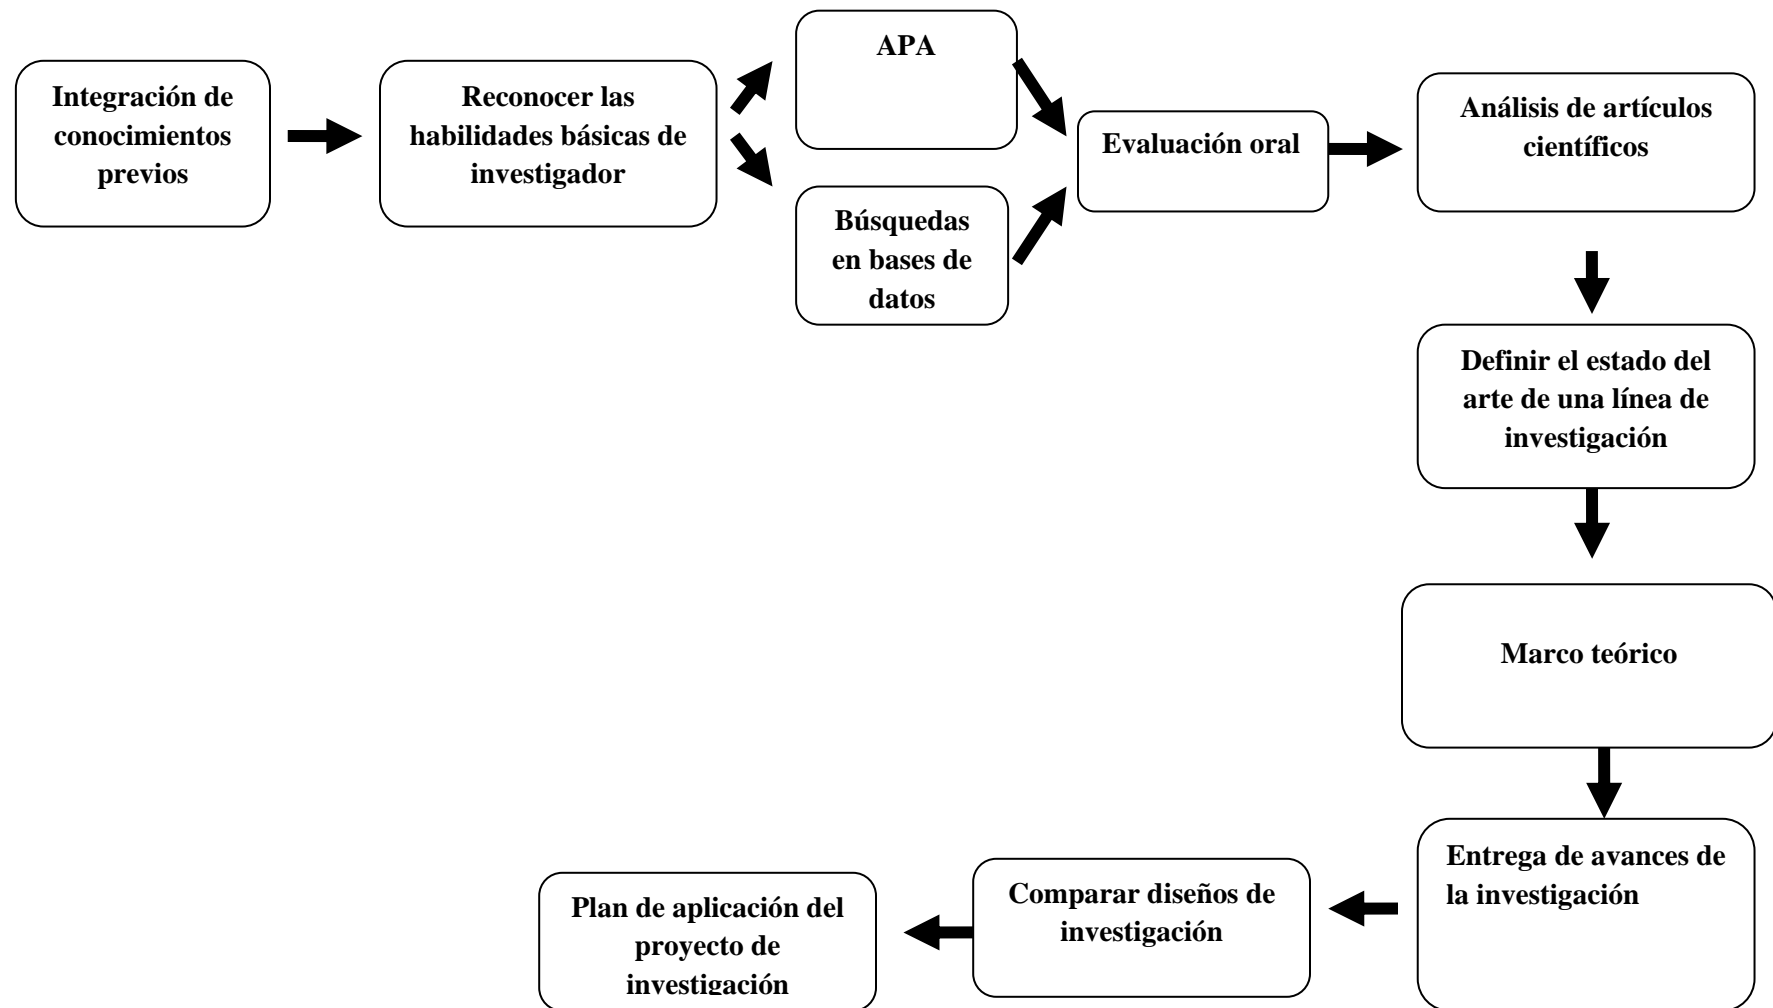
Integración de conocimientos previos

Reconocer las habilidades básicas de investigador

APA

Búsquedas en bases de datos

Evaluación oral

Análisis de artículos científicos

Definir el estado del arte de una línea de investigación

Marco teórico

Entrega de avances de la investigación

Comparar diseños de investigación

Plan de aplicación del proyecto de investigación